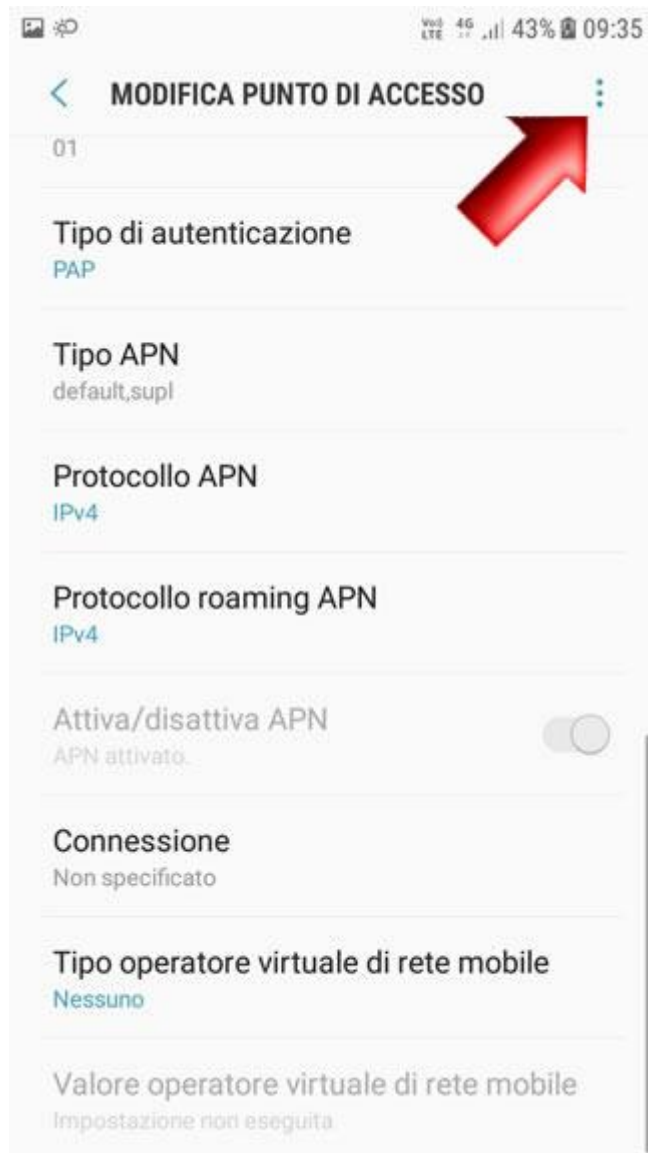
Vo) LTE 4G 43% 09:35

MODIFICA PUNTO DI ACCESSO

01

Tipo di autenticazione
PAP

Tipo APN
default,supl

Protocollo APN
IPv4

Protocollo roaming APN
IPv4

Attiva/disattiva APN
APN attivato.

Connessione
Non specificato

Tipo operatore virtuale di rete mobile
Nessuno

Valore operatore virtuale di rete mobile
Impostazione non eseguita